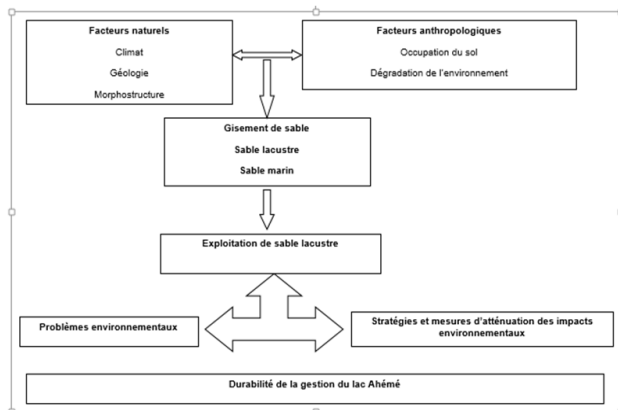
Facteurs naturels

Climat

Géologie

Morphostructure

Facteurs anthropologiques

Occupation du sol

Dégradation de l'environnement

Gisement de sable

Sable lacustre

Sable marin

Exploitation de sable lacustre

Problèmes environnementaux

Stratégies et mesures d'atténuation des impacts environnementaux

Durabilité de la gestion du lac Ahémé